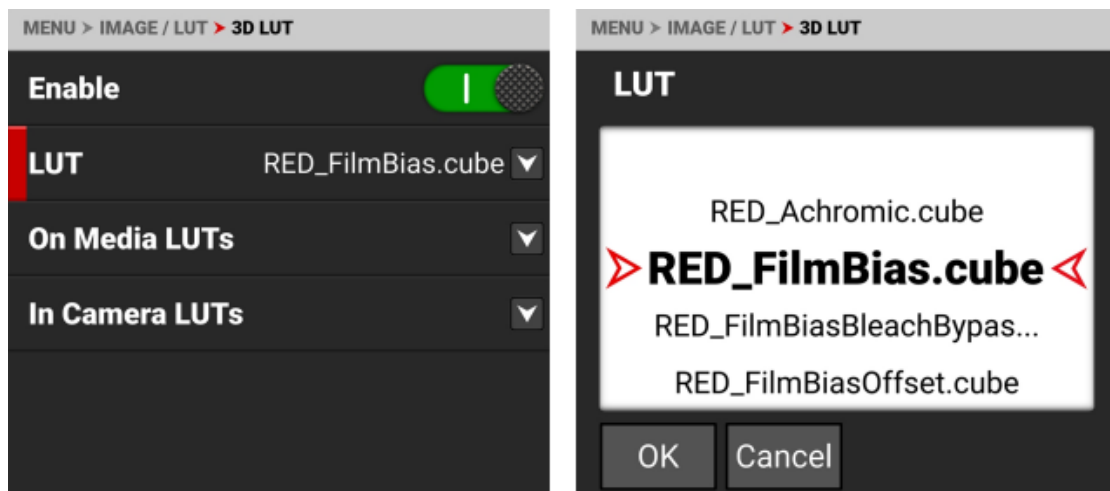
MENU > IMAGE / LUT > 3D LUT

Enable

LUT RED_FilmBias.cube

On Media LUTs

In Camera LUTs

MENU > IMAGE / LUT > 3D LUT

LUT

RED_Achromic.cube

RED_FilmBias.cube

RED_FilmBiasBleachBypas...

RED_FilmBiasOffset.cube

OK

Cancel